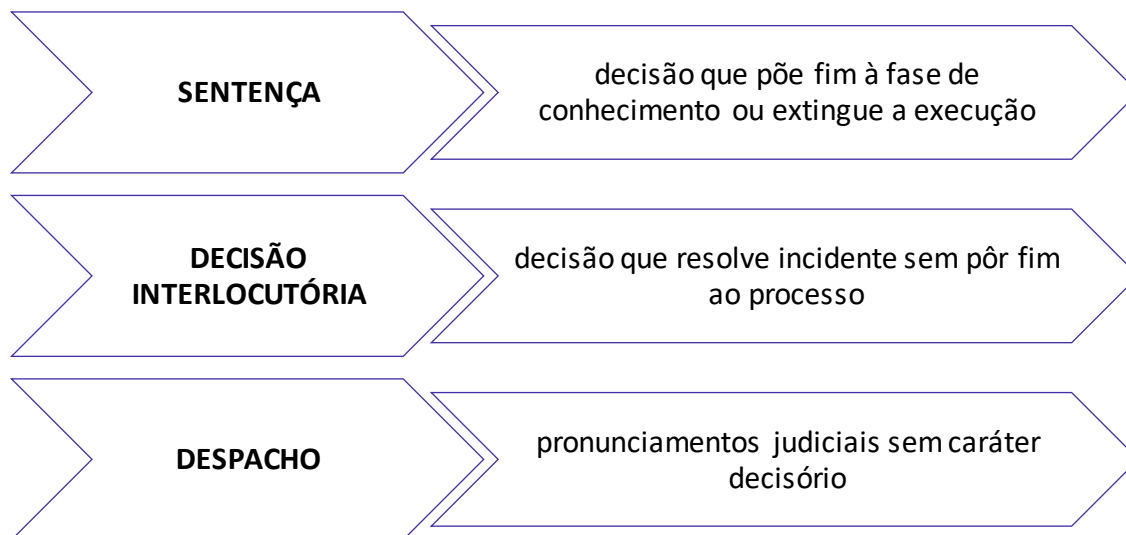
SENTENÇA

decisão que põe fim à fase de conhecimento ou extingue a execução

DECISÃO INTERLOCUTÓRIA

decisão que resolve incidente sem pôr fim ao processo

DESPACHO

pronunciamentos judiciais sem caráter decisório